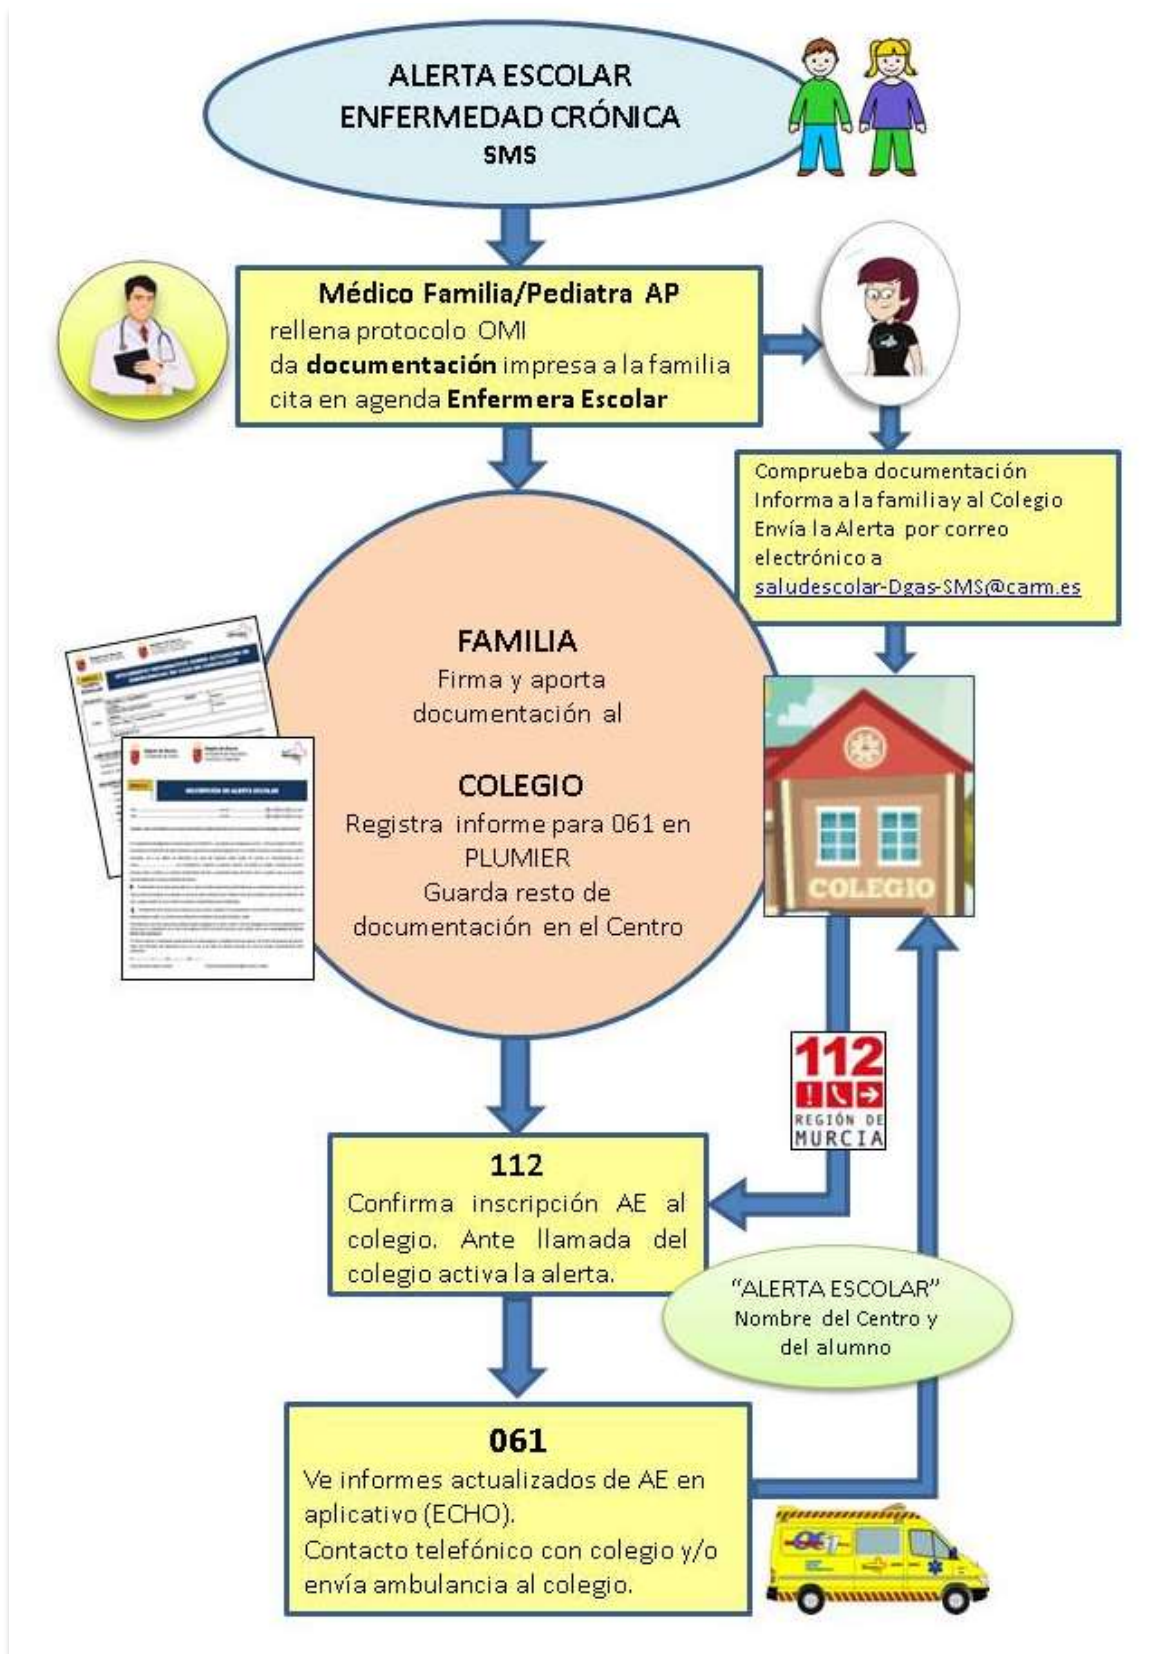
ALERTA ESCOLAR
ENFERMEDAD CRÓNICA
SMS

**Médico Familia/Pediatra AP**
rellena protocolo OMI
da **documentación** impresa a la familia
cita en agenda **Enfermera Escolar**

Comprueba documentación
Informa a la familia y al Colegio
Envía la Alerta por correo electrónico a saludescolar-Dgas-SMS@carm.es

FAMILIA
Firma y aporta documentación al

COLEGIO
Registra informe para 061 en PLUMIER
Guarda resto de documentación en el Centro

COLEGIO

112
REGIÓN DE MURCIA

112
Confirma inscripción AE al colegio. Ante llamada del colegio activa la alerta.

"ALERTA ESCOLAR"
Nombre del Centro y del alumno

061
Ve informes actualizados de AE en aplicativo (ECHO).
Contacto telefónico con colegio y/o envía ambulancia al colegio.